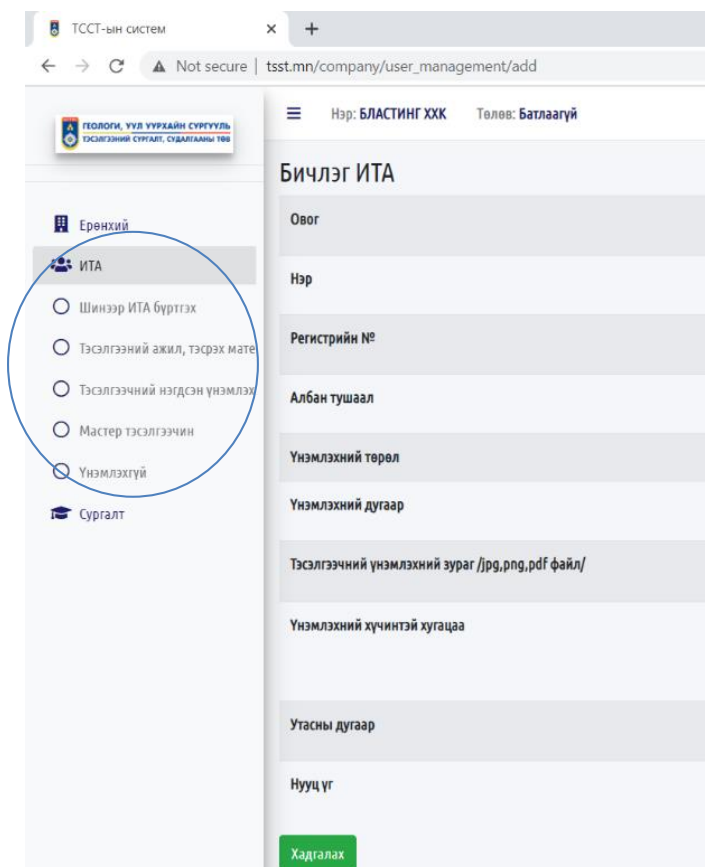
ТССТ-ын систем × +

Not secure | tsst.mn/company/user_management/add

ГЕОЛОГИ, УУЛ УУРХАЙН СУРГУУЛЬ
ТЭСЭЛГЭЭНИЙ СУРГАЛТ, СУДАЛГААНЫ ТӨВ

Ерөнхий
ИТА
Шинээр ИТА бүртгэх
Тэсэлгээний ажил, тэсрэх мате
Тэсэлгээчний нэгдсэн үнэмлэх
Мастер тэсэлгээчин
Үнэмлэхгүй
Сургалт

Нэр: БЛАСТИНГ ХХК Төлөв: Батлаагүй

Бичлэг ИТА

Овог

Нэр

Регистрийн №

Албан тушаал

Үнэмлэхний төрөл

Үнэмлэхний дугаар

Тэсэлгээчний үнэмлэхний зураг /jpg,png,pdf файл/

Үнэмлэхний хүчинтэй хугацаа

Утасны дугаар

Нууц үг

Хадгалах